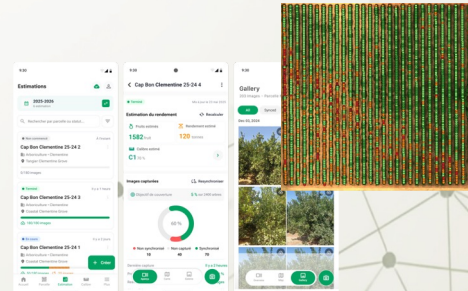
9:30

Estimations

2025-2026
Campaign

Rechercher par parcelle ou statut...

Non commencé
Cap Bon Clementine 25-24 2
Arboriculture • Clementine
Targets Clementine Grove
0/150 images

Terminé
Cap Bon Clementine 25-24 3
Arboriculture • Clementine
Coastal Clementine Grove
150/150 images

En cours
Cap Bon Clementine 25-24 1
Arboriculture • Clementine
Coastal Clementine Grove

+ Créer

9:30

Cap Bon Clementine 25-24 4

Terminé

Estimation du rendement
Recalculer

Fruits estimés
1582 fruit
Rendement estimé
120 tonnes

Calibre estimé
C1 60 %

Images capturées
Resynchroniser

60%

Non synchronisé 18
Non capturé 40
Synchronisé 15

9:30

Gallery

All
Synced

Dec 03, 2024